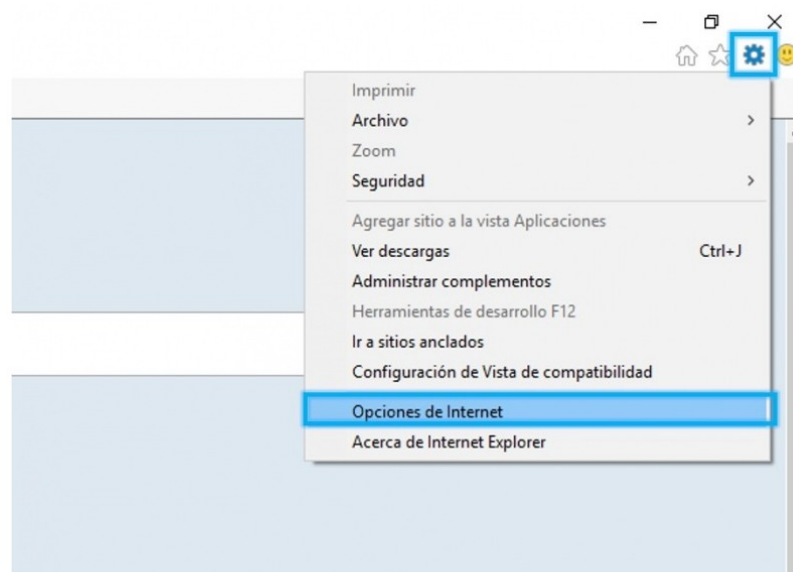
Imprimir
Archivo >
Zoom
Seguridad >
Agregar sitio a la vista Aplicaciones
Ver descargas Ctrl+J
Administrar complementos
Herramientas de desarrollo F12
Ir a sitios anclados
Configuración de Vista de compatibilidad
Opciones de Internet
Acerca de Internet Explorer